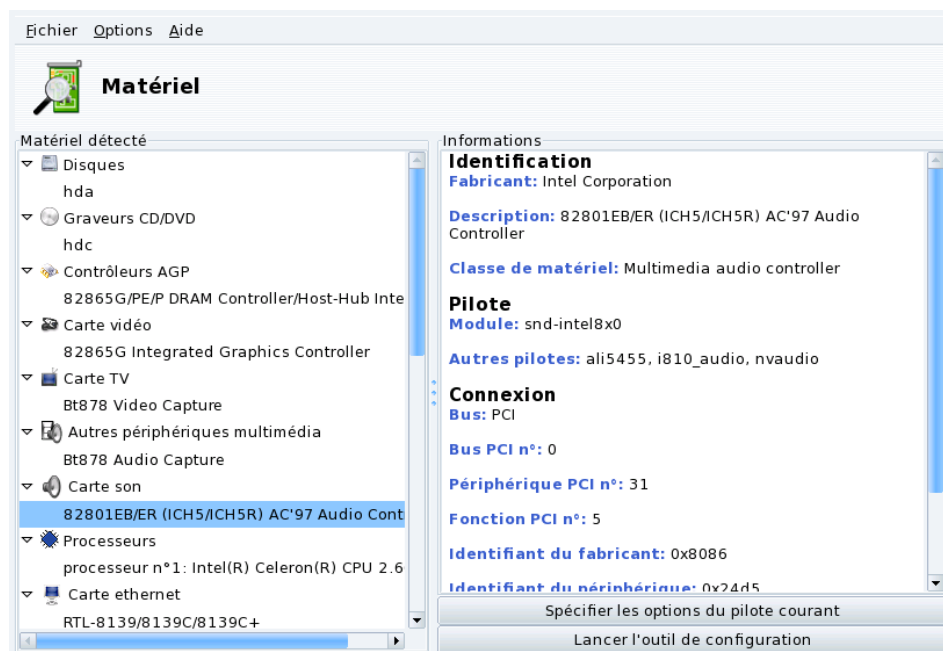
Fichier Options Aide

Matériel

Matériel détecté

Disques
hda
Graveurs CD/DVD
hdc
Contrôleurs AGP
82865G/PE/P DRAM Controller/Host-Hub Inte
Carte vidéo
82865G Integrated Graphics Controller
Carte TV
Bt878 Video Capture
Autres périphériques multimédia
Bt878 Audio Capture
Carte son
82801EB/ER (ICH5/ICH5R) AC'97 Audio Cont
Processeurs
processeur n°1: Intel(R) Celeron(R) CPU 2.6
Carte ethernet
RTL-8139/8139C/8139C+

Informations

Identification
Fabricant: Intel Corporation

Description: 82801EB/ER (ICH5/ICH5R) AC'97 Audio Controller

Classe de matériel: Multimedia audio controller

Pilote
Module: snd-intel8x0

Autres pilotes: ali5455, i810_audio, nvaudio

Connexion
Bus: PCI

Bus PCI n°: 0

Périphérique PCI n°: 31

Fonction PCI n°: 5

Identifiant du fabricant: 0x8086

Identifiant du périphérique: 0x24d5

Spécifier les options du pilote courant

Lancer l'outil de configuration